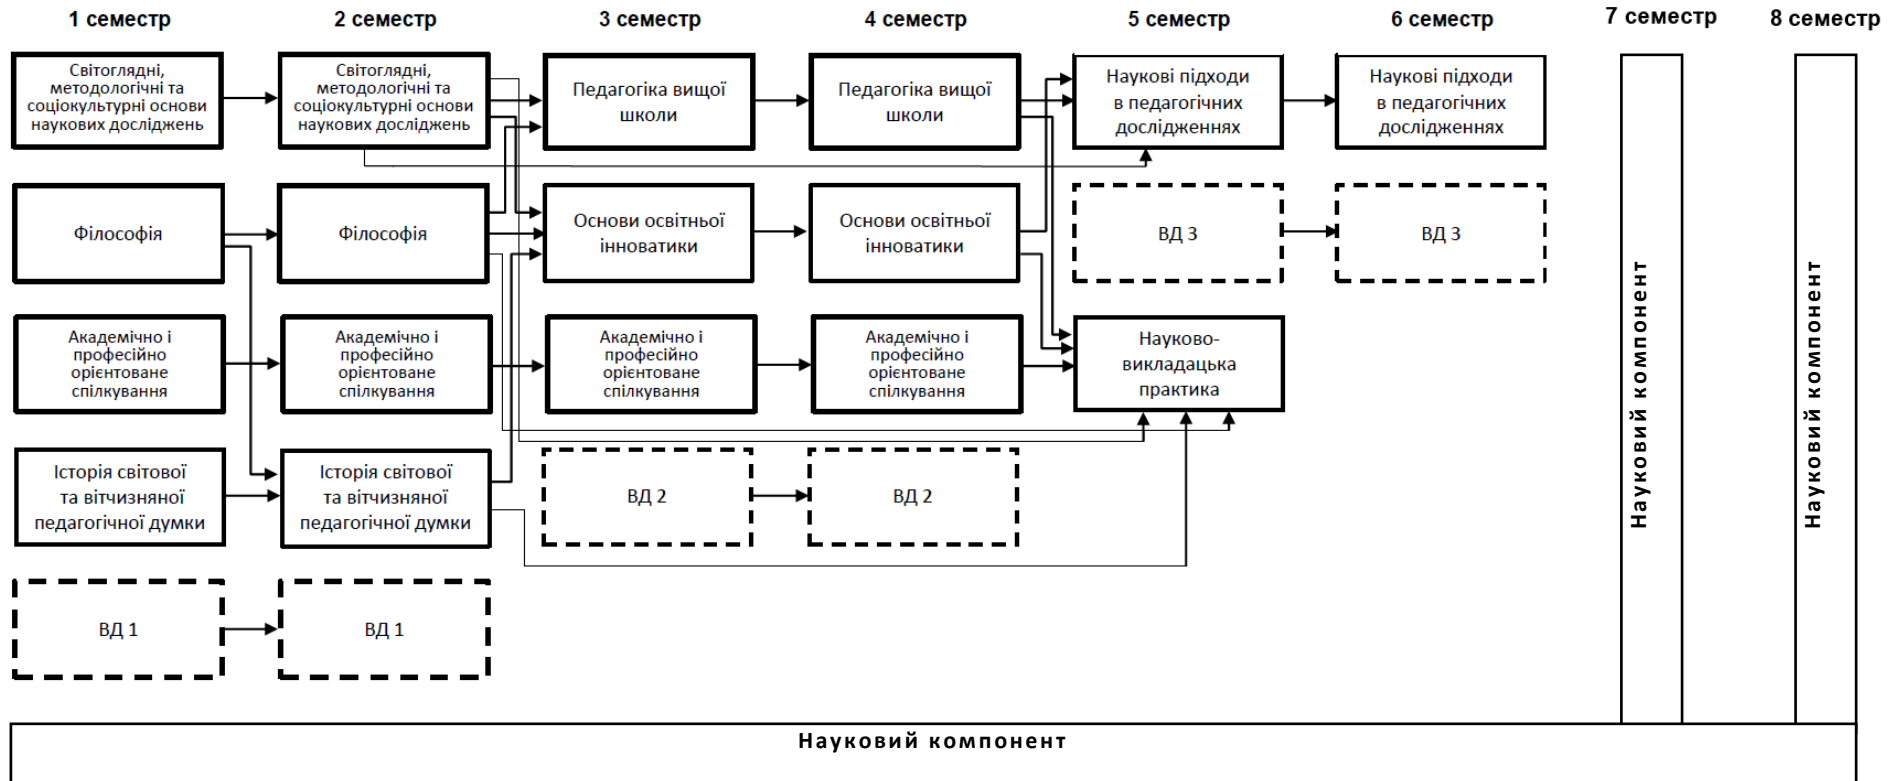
1 семестр

2 семестр

3 семестр

4 семестр

5 семестр

6 семестр

7 семестр

8 семестр

Світоглядні, методологічні та соціокультурні основи наукових досліджень

Світоглядні, методологічні та соціокультурні основи наукових досліджень

Педагогіка вищої школи

Педагогіка вищої школи

Наукові підходи в педагогічних дослідженнях

Наукові підходи в педагогічних дослідженнях

Філософія

Філософія

Основи освітньої інноватики

Основи освітньої інноватики

ВД 3

ВД 3

Академічно і професійно орієнтоване спілкування

Академічно і професійно орієнтоване спілкування

Академічно і професійно орієнтоване спілкування

Академічно і професійно орієнтоване спілкування

Науково-викладацька практика

Історія світової та вітчизняної педагогічної думки

Історія світової та вітчизняної педагогічної думки

ВД 2

ВД 2

ВД 1

ВД 1

Науковий компонент

Науковий компонент

Науковий компонент